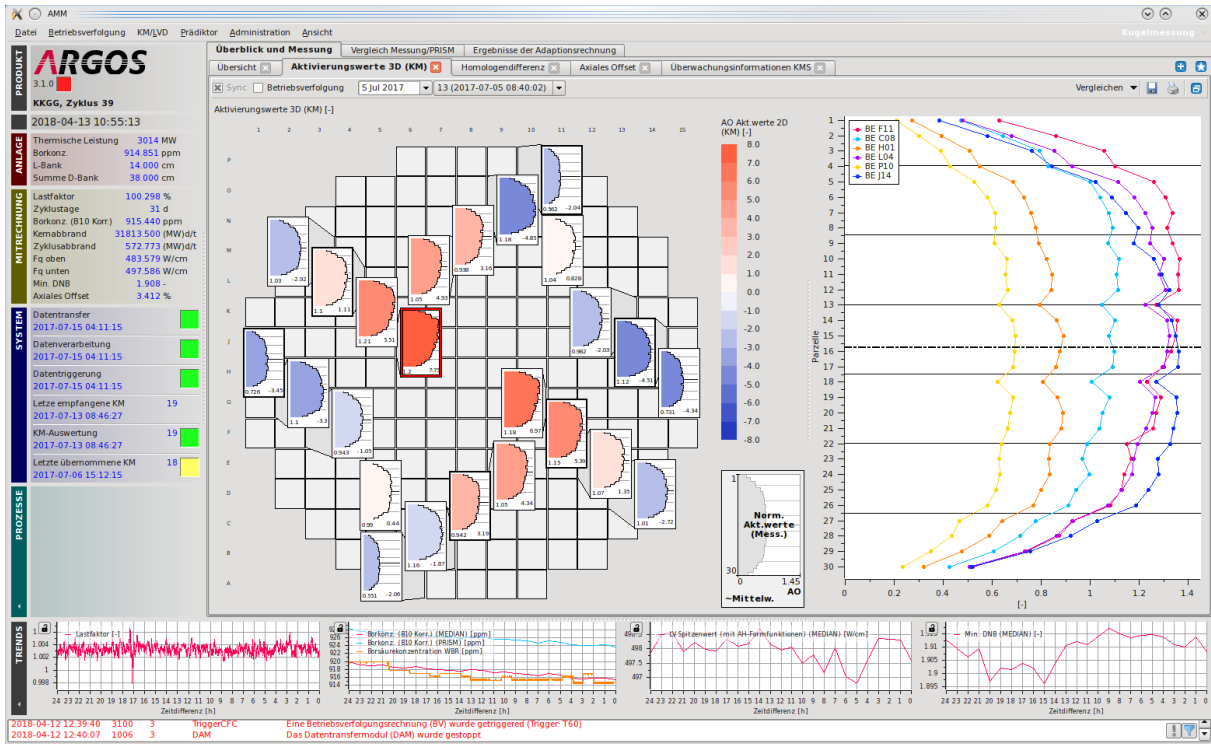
AMM

Datei Betriebsverfolgung KM/LVD Prädiktor Administration Ansicht

Kugelmessung

PRODUKT

ARGOS
3.1.0

KKGG, Zyklus 39

2018-04-13 10:55:13

ANLAGE

Thermische Leistung 3014 MW
Borkonz. 914.851 ppm
L-Bank 14.000 cm
Summe D-Bank 38.000 cm

MITRECHNUNG

Lastfaktor 100.298 %
Zyklustage 31 d
Borkonz. (B10 Korr.) 915.440 ppm
Kernabbrand 31813.500 (MW)d/t
Zyklusabbrand 572.773 (MW)d/t
Fq oben 483.579 W/cm
Fq unten 497.586 W/cm
Min. DNB 1.908 -
Axiales Offset 3.412 %

SYSTEM

Datentransfer
2017-07-15 04:11:15
Datenverarbeitung
2017-07-15 04:11:15
Datentriggerung
2017-07-15 04:11:15
Letze empfangene KM 19
2017-07-13 08:46:27
KM-Auswertung 19
2017-07-13 08:46:27
Letzte übernommene KM 18
2017-07-06 15:12:15

PROZESSE

Überblick und Messung | Vergleich Messung/PRISM | Ergebnisse der Adaptionsrechnung

Übersicht | Aktivierungswerte 3D (KM) | Homologendifferenz | Axiales Offset | Überwachungsinformationen KMS

Sync | Betriebsverfolgung | 5 Jul 2017 | 13 (2017-07-05 08:40:02)

Vergleichen

Aktivierungswerte 3D (KM) [-]

1 2 3 4 5 6 7 8 9 10 11 12 13 14 15

P O N M L K J H G F E D C B A

0.962 -2.04
1.18 -4.85
1.03 -2.92
0.938 3.16
1.04 0.828
1.1 1.11
1.05 4.93
1.21 5.51
0.982 -2.03
1.2 7.75
1.12 -4.51
0.726 -3.45
0.731 -4.34
1.1 -3.3
0.943 -1.05
1.18 6.97
1.13 5.39
1.07 1.35
1.05 4.34
0.99 0.44
0.942 3.19
1.01 -2.72
1.16 -1.87
0.551 -2.06

AO Akt.werte 2D (KM) [-]
8.0
7.0
6.0
5.0
4.0
3.0
2.0
1.0
0.0
-1.0
-2.0
-3.0
-4.0
-5.0
-6.0
-7.0
-8.0

1
30
0 1.45
Norm. Akt.werte (Mess.)
~Mittelw.
AO

BE F11
BE C08
BE H01
BE L04
BE P10
BE J14

Parzelle
1 2 3 4 5 6 7 8 9 10 11 12 13 14 15 16 17 18 19 20 21 22 23 24 25 26 27 28 29 30
0 0.2 0.4 0.6 0.8 1 1.2 1.4
[-]

TRENDS

Lastfaktor [-]
1.004 1.002 1 0.998
24 23 22 21 20 19 18 17 16 15 14 13 12 11 10 9 8 7 6 5 4 3 2 1 0
Zeitdifferenz [h]

Borkonz. (B10 Korr.) (MEDIAN) [ppm]
Borkonz. (B10 Korr.) (PRISM) [ppm]
Borsäurekonzentration WBR [ppm]
926 924 922 920 918 916 914
24 23 22 21 20 19 18 17 16 15 14 13 12 11 10 9 8 7 6 5 4 3 2 1 0
Zeitdifferenz [h]

LV Spitzenwert (mit AH-Formfunktionen) (MEDIAN) [W/cm]
498 497.5 497
24 23 22 21 20 19 18 17 16 15 14 13 12 11 10 9 8 7 6 5 4 3 2 1 0
Zeitdifferenz [h]

Min. DNB (MEDIAN) [-]
1.91 1.905 1.9 1.895
24 23 22 21 20 19 18 17 16 15 14 13 12 11 10 9 8 7 6 5 4 3 2 1 0
Zeitdifferenz [h]

2018-04-12 12:39:40 3100 3 TriggerCFC Eine Betriebsverfolgungsrechnung (BV) wurde getriggered (Trigger: T60)
2018-04-12 12:40:07 1006 3 DAM Das Datentransfermodul (DAM) wurde gestoppt